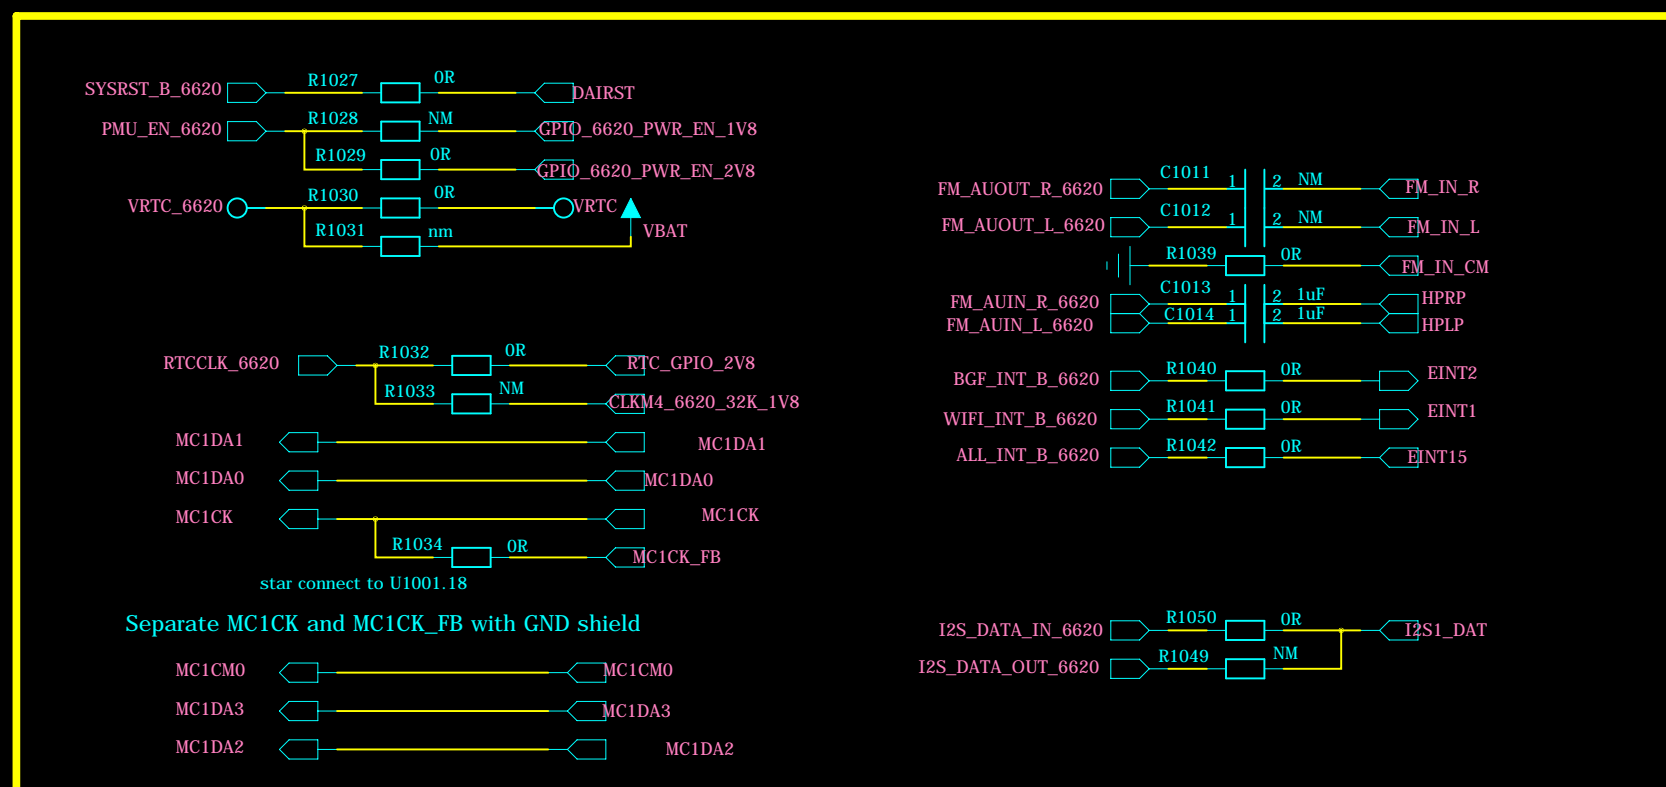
SYSRST_B_6620 R1027 0R DAIRST
PMU_EN_6620 R1028 NM GPIO_6620_PWR_EN_1V8
R1029 0R GPIO_6620_PWR_EN_2V8
VRTC_6620 R1030 0R VRTC
R1031 nm VBAT

FM_AUOUT_R_6620 C1011 1 2 NM FM_IN_R
FM_AUOUT_L_6620 C1012 1 2 NM FM_IN_L
R1039 0R FM_IN_CM
FM_AUIN_R_6620 C1013 1 2 1uF HPRP
FM_AUIN_L_6620 C1014 1 2 1uF HPLP

RTCCLK_6620 R1032 0R RTC_GPIO_2V8
R1033 NM CLKM4_6620_32K_1V8
MC1DA1 MC1DA1
MC1DA0 MC1DA0
MC1CK MC1CK
R1034 0R MC1CK_FB
star connect to U1001.18

BGF_INT_B_6620 R1040 0R EINT2
WIFI_INT_B_6620 R1041 0R EINT1
ALL_INT_B_6620 R1042 0R EINT15

Separate MC1CK and MC1CK_FB with GND shield

MC1CM0 MC1CM0
MC1DA3 MC1DA3
MC1DA2 MC1DA2

I2S_DATA_IN_6620 R1050 0R I2S1_DAT
I2S_DATA_OUT_6620 R1049 NM